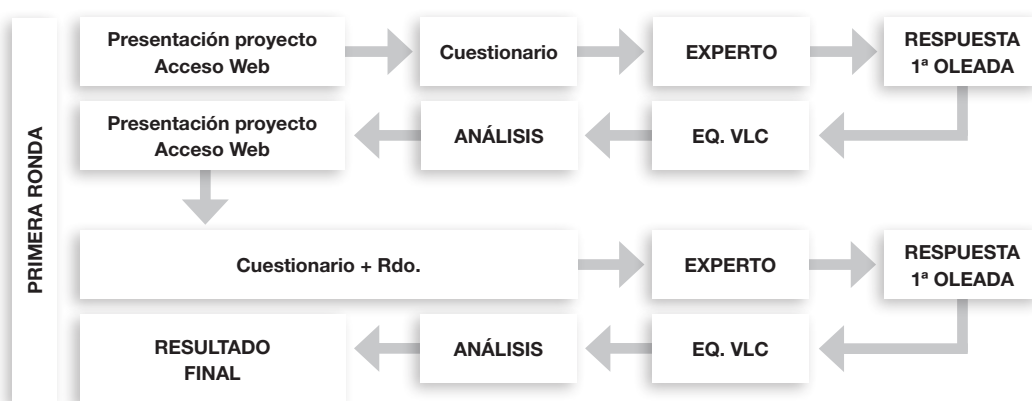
PRIMERA RONDA

Presentación proyecto Acceso Web

Cuestionario

EXPERTO

RESPUESTA 1ª OLEADA

Presentación proyecto Acceso Web

ANÁLISIS

EQ. VLC

Cuestionario + Rdo.

EXPERTO

RESPUESTA 1ª OLEADA

RESULTADO FINAL

ANÁLISIS

EQ. VLC